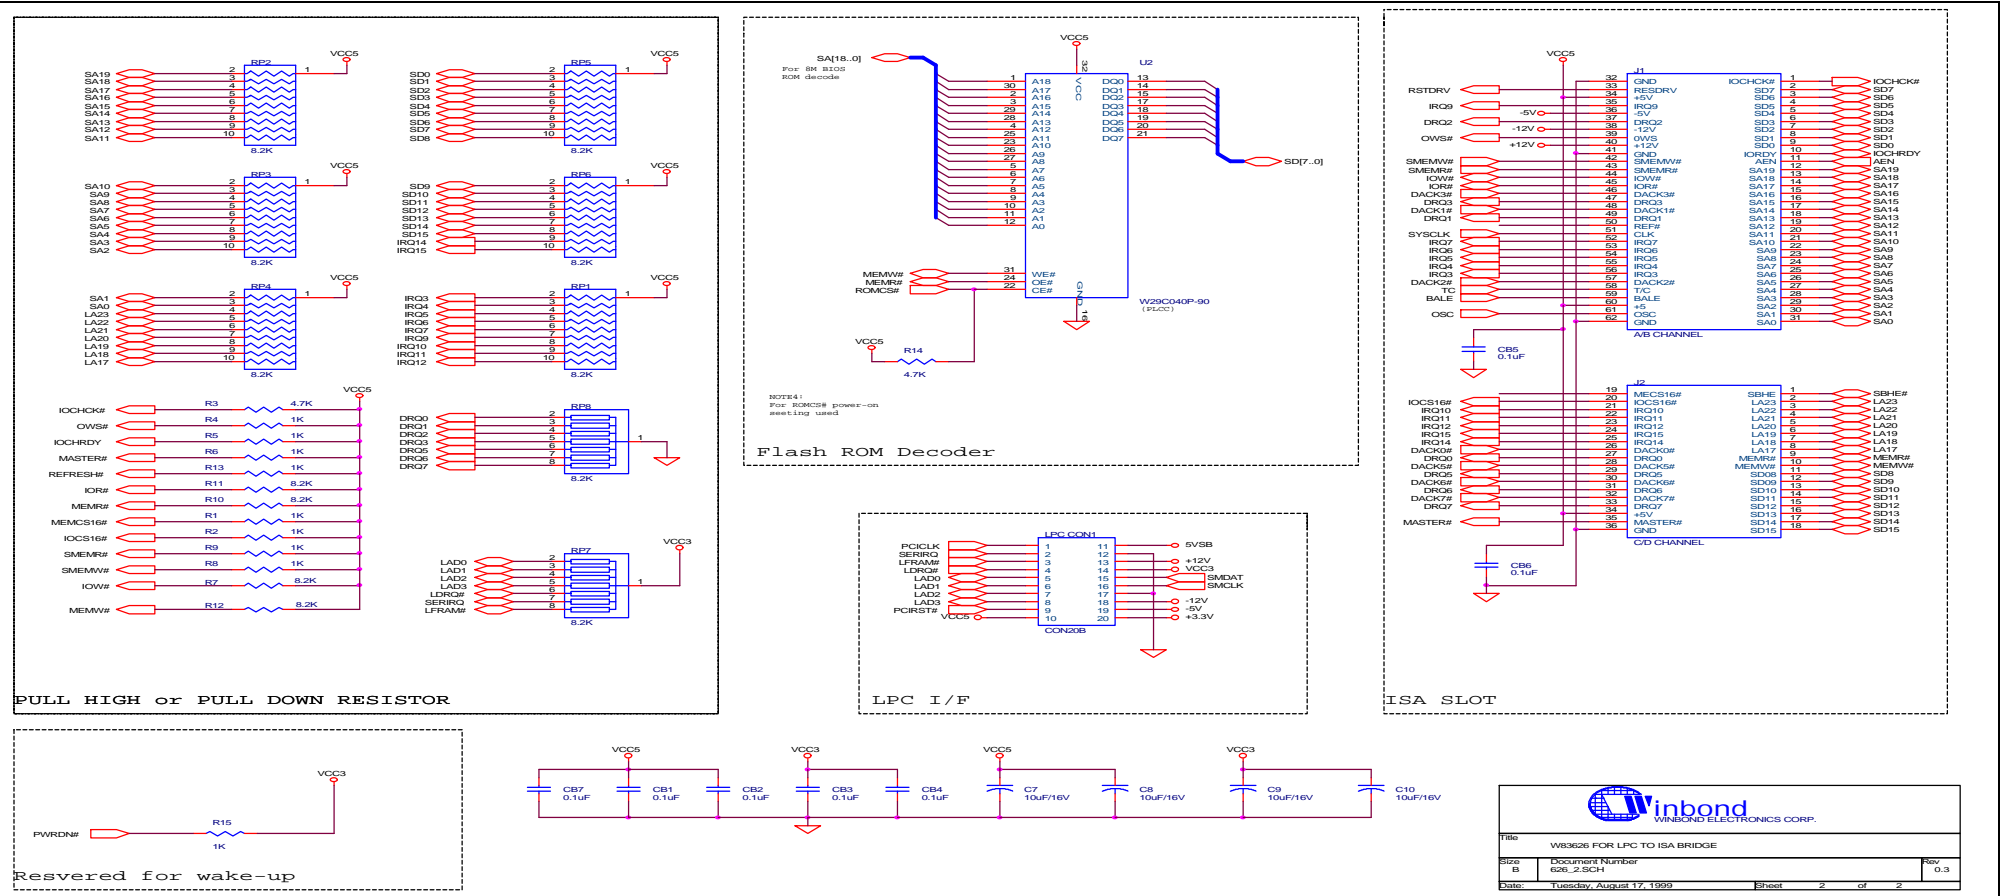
VCC5
SA19
SA18
SA17
SA16
SA15
SA14
SA13
SA12
SA11
RP2
8.2K

SD0 SD1 SD2 SD3 SD4 SD5 SD6 SD7 SD8
RP5
8.2K

SA10 SA9 SA8 SA7 SA6 SA5 SA4 SA3 SA2
RP3
8.2K

SD9 SD10 SD11 SD12 SD13 SD14 SD15 IRQ14 IRQ15
RP6
8.2K

SA1 SA0 LA23 LA22 LA21 LA20 LA19 LA18 LA17
RP4
8.2K

IRQ3 IRQ4 IRQ5 IRQ6 IRQ7 IRQ9 IRQ10 IRQ11 IRQ12
RP1
8.2K

| | | |
|---|---|---|
| IOCHCK# | R3 | 4.7K |
| OWS# | R4 | 1K |
| IOCHRDY | R5 | 1K |
| MASTER# | R6 | 1K |
| REFRESH# | R13 | 1K |
| IOR# | R11 | 8.2K |
| MEMR# | R10 | 8.2K |
| MEMCS16# | R1 | 1K |
| IOCS16# | R2 | 1K |
| SMEMR# | R9 | 1K |
| SMEMW# | R8 | 1K |
| IOW# | R7 | 8.2K |
| MEMW# | R12 | 8.2K |

DRQ0 DRQ1 DRQ2 DRQ3 DRQ5 DRQ6 DRQ7
RP8
8.2K

VCC3
LAD0 LAD1 LAD2 LAD3 LDRQ# SERIRQ LFRAM#
RP7
8.2K

PULL HIGH or PULL DOWN RESISTOR

SA[18..0]
For 8M BIOS ROM decode
VCC5
U2
A18 A17 A16 A15 A14 A13 A12 A11 A10 A9 A8 A7 A6 A5 A4 A3 A2 A1 A0
VCC 32
DQ0 DQ1 DQ2 DQ3 DQ4 DQ5 DQ6 DQ7
SD[7..0]
MEMW# MEMR# ROMCS#
WE# OE# CE#
GND 16
W29C040P-90 (PLCC)
VCC5
R14
4.7K
NOTE4: For ROMCS# power-on seeting used
Flash ROM Decoder

VCC5
J1
RSTDRV
IRQ9
-5V
DRQ2
-12V
OWS#
+12V
GND RESDRV +5V IRQ9 -5V DRQ2 -12V 0WS +12V GND SMEMW# SMEMR# IOW# IOR# DACK3# DRQ3 DACK1# DRQ1 REF# CLK IRQ7 IRQ6 IRQ5 IRQ4 IRQ3 DACK2# T/C BALE +5 OSC GND
IOCHCK# SD7 SD6 SD5 SD4 SD3 SD2 SD1 SD0 IORDY AEN SA19 SA18 SA17 SA16 SA15 SA14 SA13 SA12 SA11 SA10 SA9 SA8 SA7 SA6 SA5 SA4 SA3 SA2 SA1 SA0
A/B CHANNEL
SMEMW# SMEMR# IOW# IOR# DACK3# DRQ3 DACK1# DRQ1 SYSCLK IRQ7 IRQ6 IRQ5 IRQ4 IRQ3 DACK2# TC BALE OSC
IOCHCK# SD7 SD6 SD5 SD4 SD3 SD2 SD1 SD0 IOCHRDY AEN SA19 SA18 SA17 SA16 SA15 SA14 SA13 SA12 SA11 SA10 SA9 SA8 SA7 SA6 SA5 SA4 SA3 SA2 SA1 SA0
CB5 0.1uF
J2
MECS16# IOCS16# IRQ10 IRQ11 IRQ12 IRQ15 IRQ14 DACK0# DRQ0 DACK5# DRQ5 DACK6# DRQ6 DACK7# DRQ7 +5V MASTER# GND
SBHE LA23 LA22 LA21 LA20 LA19 LA18 LA17 MEMR# MEMW# SD08 SD09 SD10 SD11 SD12 SD13 SD14 SD15
C/D CHANNEL
IOCS16# IRQ10 IRQ11 IRQ12 IRQ15 IRQ14 DACK0# DRQ0 DACK5# DRQ5 DACK6# DRQ6 DACK7# DRQ7 MASTER#
SBHE# LA23 LA22 LA21 LA20 LA19 LA18 LA17 MEMR# MEMW# SD8 SD9 SD10 SD11 SD12 SD13 SD14 SD15
CB6 0.1uF
ISA SLOT

LPC CON1
PCICLK SERIRQ LFRAM# LDRQ# LAD0 LAD1 LAD2 LAD3 PCIRST# VCC5
5VSB +12V VCC3 SMDAT SMCLK -12V -5V +3.3V
CON20B
LPC I/F

VCC3
PWRDN#
R15
1K
Resvered for wake-up

VCC5 VCC3 VCC5 VCC3
CB7 0.1uF CB1 0.1uF CB2 0.1uF CB3 0.1uF CB4 0.1uF C7 10uF/16V C8 10uF/16V C9 10uF/16V C10 10uF/16V

Winbond
WINBOND ELECTRONICS CORP.
Title
W83626 FOR LPC TO ISA BRIDGE
Size B
Document Number 626_2.SCH
Rev 0.3
Date: Tuesday, August 17, 1999 Sheet 2 of 2